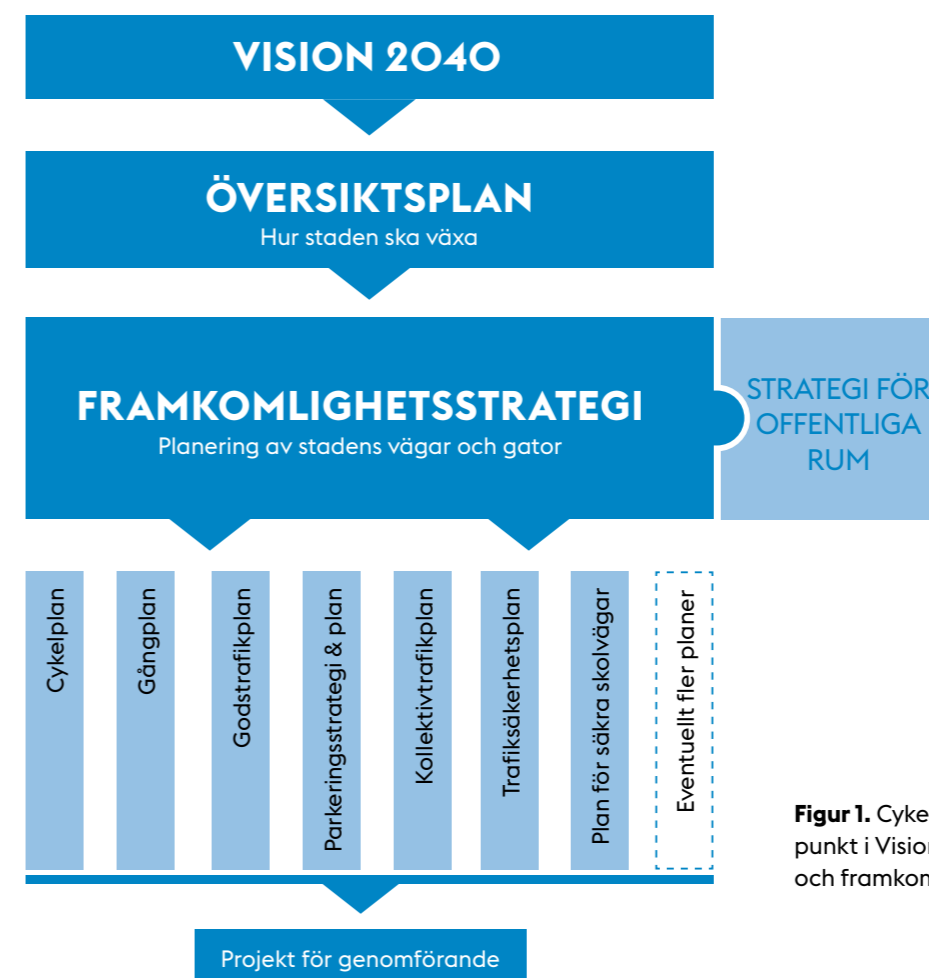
VISION 2040

ÖVERSIKTSPLAN
Hur staden ska växa

FRAMKOMLIGHETSSTRATEGI
Planering av stadens vägar och gator

STRATEGI FÖR OFFENTLIGA RUM

Cykelplan

Gångplan

Godstrafikplan

Parkeringsstrategi & plan

Kollektivtrafikplan

Trafiksäkerhetsplan

Plan för säkra skolvägar

Eventuellt fler planer

Projekt för genomförande

**Figur 1.** Cyke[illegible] punkt i Visio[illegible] och framkon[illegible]